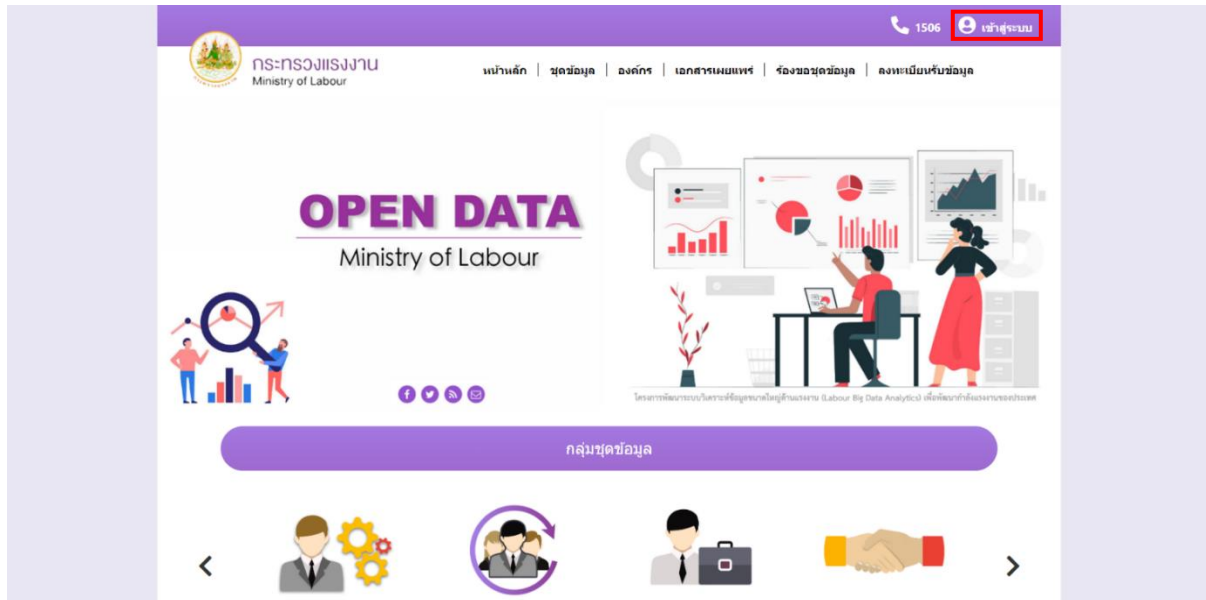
1506 เข้าสู่ระบบ

กระทรวงแรงงาน
Ministry of Labour

หน้าหลัก | ชุดข้อมูล | องค์กร | เอกสารเผยแพร่ | ร้องขอชุดข้อมูล | ลงทะเบียนรับข้อมูล

OPEN DATA
Ministry of Labour

โครงการพัฒนาระบบวิเคราะห์ข้อมูลขนาดใหญ่ด้านแรงงาน (Labour Big Data Analytics) เพื่อพัฒนากำลังแรงงานของประเทศ

กลุ่มชุดข้อมูล